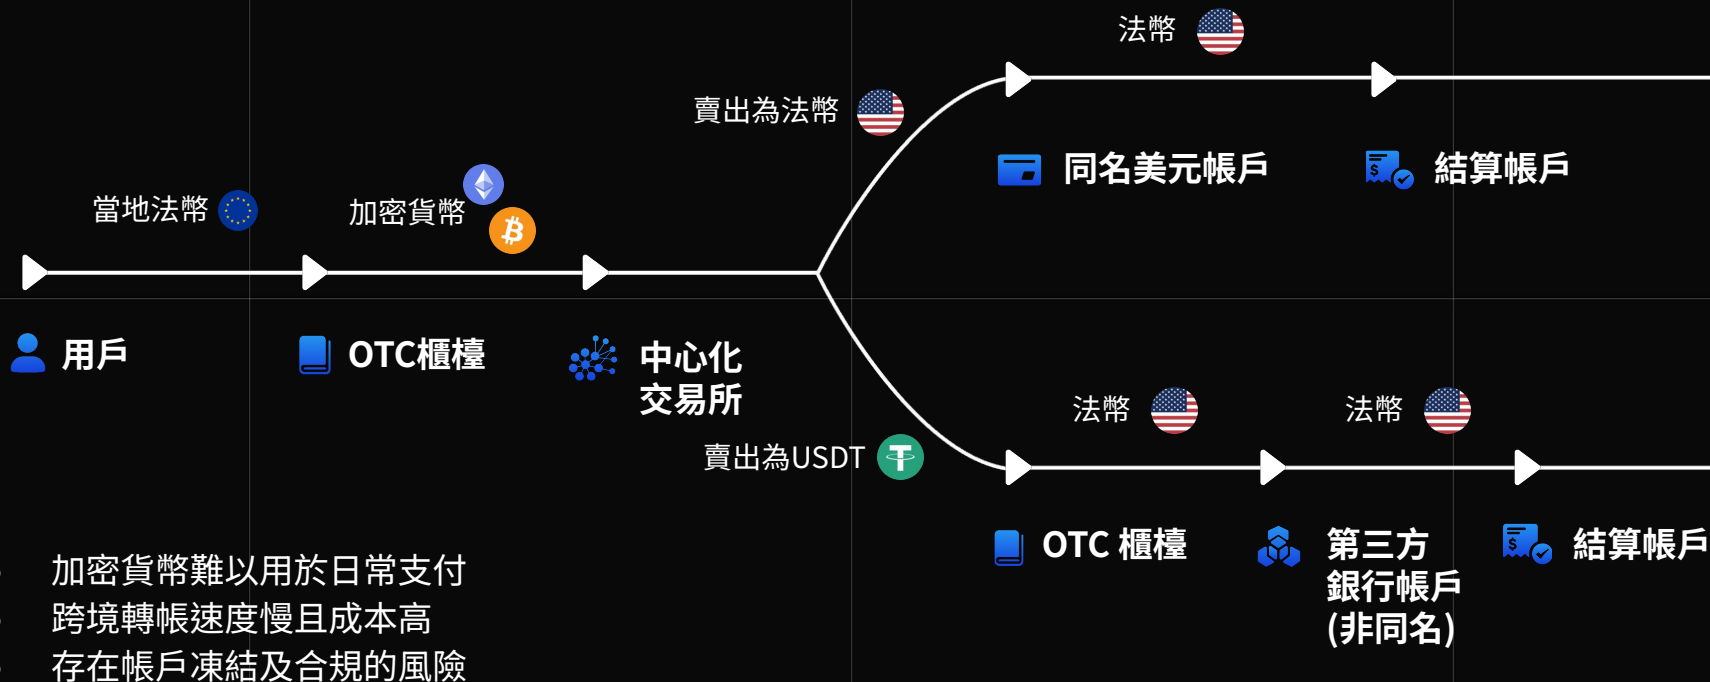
當地法幣

加密貨幣

賣出為法幣

法幣

用戶

OTC櫃檯

中心化交易所

同名美元帳戶

結算帳戶

賣出為USDT

法幣

法幣

OTC 櫃檯

第三方銀行帳戶(非同名)

結算帳戶

加密貨幣難以用於日常支付
跨境轉帳速度慢且成本高
存在帳戶凍結及合規的風險